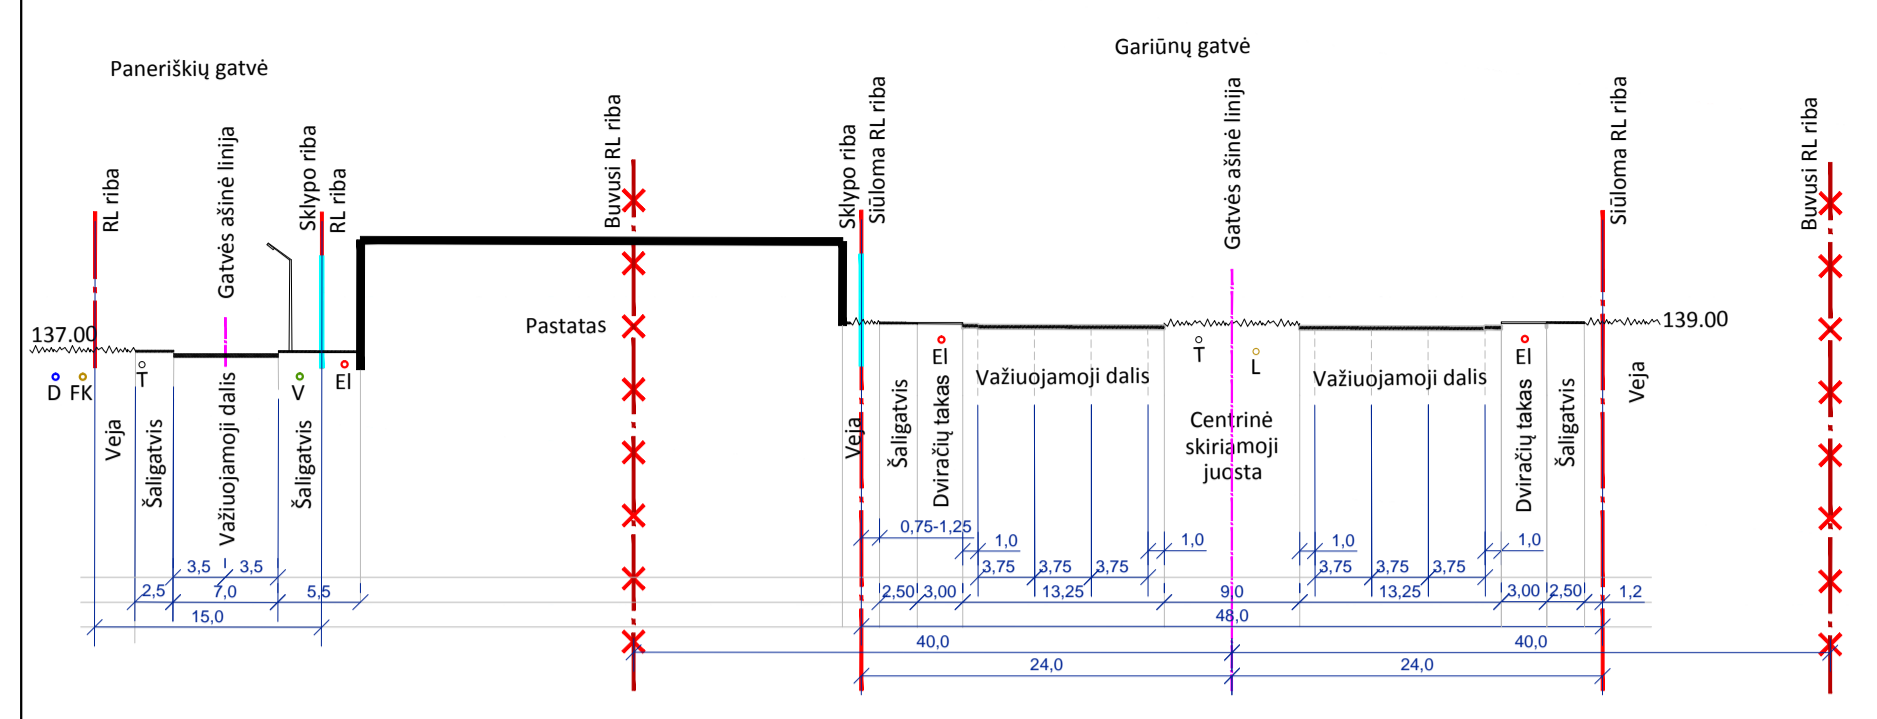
Gariūnų gatvė

Paneriškių gatvė

RL riba
Gatvės ašinė linija
Sklypo riba
RL riba
Buvusi RL riba
Sklypo riba
Siūloma RL riba
Gatvės ašinė linija
Siūloma RL riba
Buvusi RL riba

137.00
139.00

Pastatas

D FK
T
V
El
Veja
Šaligatvis
Važiuojamoji dalis
Šaligatvis

Veja
Šaligatvis
El
Dviračių takas
Važiuojamoji dalis
T
L
Centrinė skiriamoji juosta
Važiuojamoji dalis
El
Dviračių takas
Šaligatvis
Veja

3,5 3,5
2,5 7,0 5,5
15,0

0,75-1,25
1,0
3,75 3,75 3,75
1,0
1,0
3,75 3,75 3,75
1,0
2,50 3,00 13,25 9,0 13,25 3,00 2,50 1,2
48,0
40,0
40,0
24,0
24,0